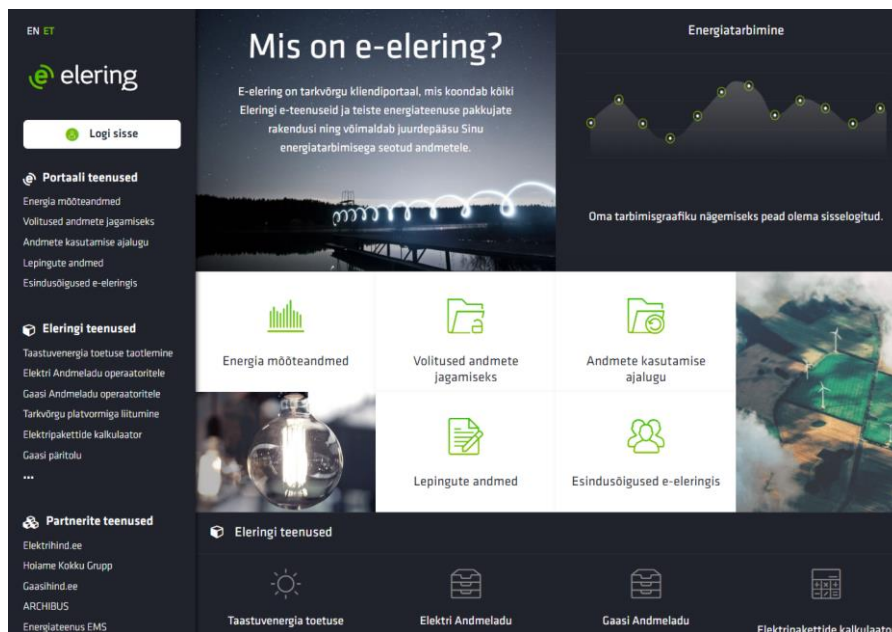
EN ET

elering

Logi sisse

Portaali teenused

Energia mõõteandmed
Volitused andmete jagamiseks
Andmete kasutamise ajalugu
Lepingute andmed
Esindusõigused e-eleringis

Eleringi teenused

Taastuvenergia toetuse taotlemine
Elektri Andmeladu operaatoritele
Gaasi Andmeladu operaatoritele
Tarkvõrgu platvormiga liitumine
Elektripakettide kalkulaator
Gaasi päritolu
...

Partnerite teenused

Elektrihind.ee
Hoiame Kokku Grupp
Gaasihind.ee
ARCHIBUS
Energiateenus EMS

Mis on e-elering?

E-elering on tarkvõrgu kliendiportaal, mis koondab kõiki Eleringi e-teenuseid ja teiste energiateenuse pakkujate rakendusi ning võimaldab juurdepääsu Sinu energiatarbimisega seotud andmetele.

Energiatarbimine

Oma tarbimisgraafiku nägemiseks pead olema sisselogitud.

Energia mõõteandmed

Volitused andmete jagamiseks

Andmete kasutamise ajalugu

Lepingute andmed

Esindusõigused e-eleringis

Eleringi teenused

Taastuvenergia toetuse

Elektri Andmeladu

Gaasi Andmeladu

Elektripakettide kalkulaat